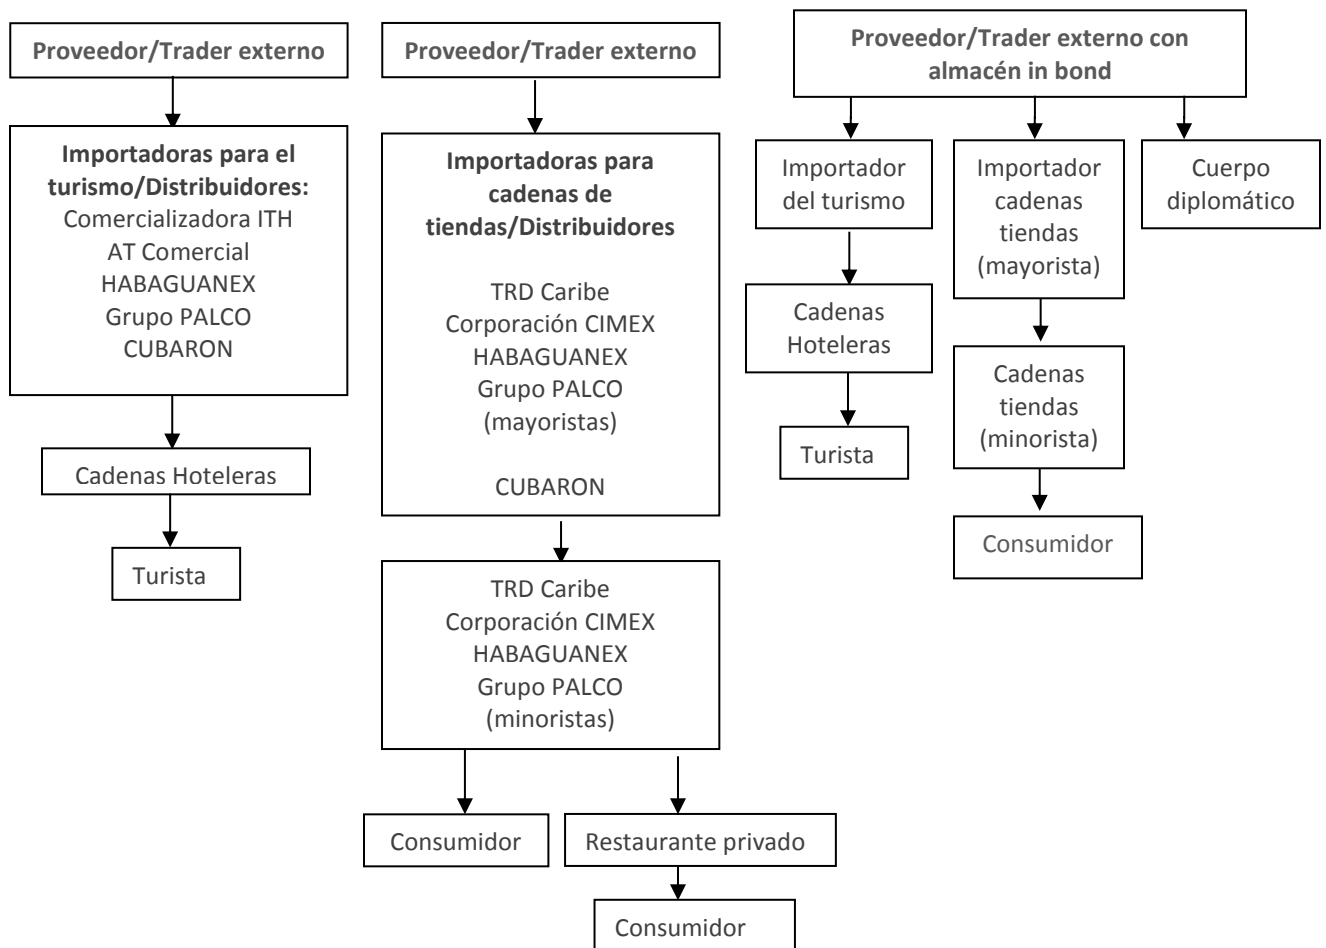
Proveedor/Trader externo

Importadoras para el turismo/Distribuidores:
Comercializadora ITH
AT Comercial
HABAGUANEX
Grupo PALCO
CUBARON

Cadenas Hoteleras

Turista

Proveedor/Trader externo

Importadoras para cadenas de tiendas/Distribuidores

TRD Caribe
Corporación CIMEX
HABAGUANEX
Grupo PALCO
(mayoristas)

CUBARON

TRD Caribe
Corporación CIMEX
HABAGUANEX
Grupo PALCO
(minoristas)

Consumidor

Restaurante privado

Consumidor

Proveedor/Trader externo con almacén in bond

Importador del turismo

Cadenas Hoteleras

Turista

Importador cadenas tiendas (mayorista)

Cadenas tiendas (minorista)

Consumidor

Cuerpo diplomático